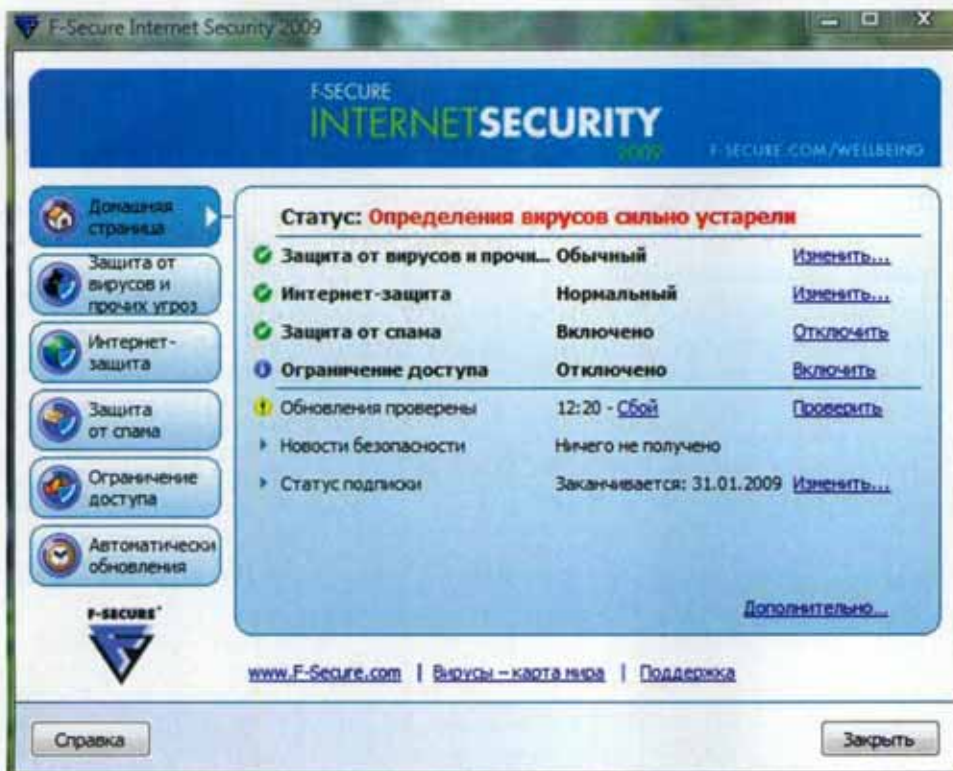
F-Secure Internet Security 2009

F-SECURE
INTERNETSECURITY
2009
F-SECURE.COM/WELLBEING

Домашняя страница
Защита от вирусов и прочих угроз
Интернет-защита
Защита от спама
Ограничение доступа
Автоматически обновления

F-SECURE

Статус: Определения вирусов сильно устарели

| | | |
|---|---|---|
| Защита от вирусов и прочи... | Обычный | Изменить... |
| Интернет-защита | Нормальный | Изменить... |
| Защита от спама | Включено | Отключить |
| Ограничение доступа | Отключено | Включить |
| Обновления проверены | 12:20 - Сбой | Проверить |
| Новости безопасности | Ничего не получено | |
| Статус подписки | Заканчивается: 31.01.2009 | Изменить... |

Дополнительно...

www.F-Secure.com | Вирусы – карта мира | Поддержка

Справка
Закрыть